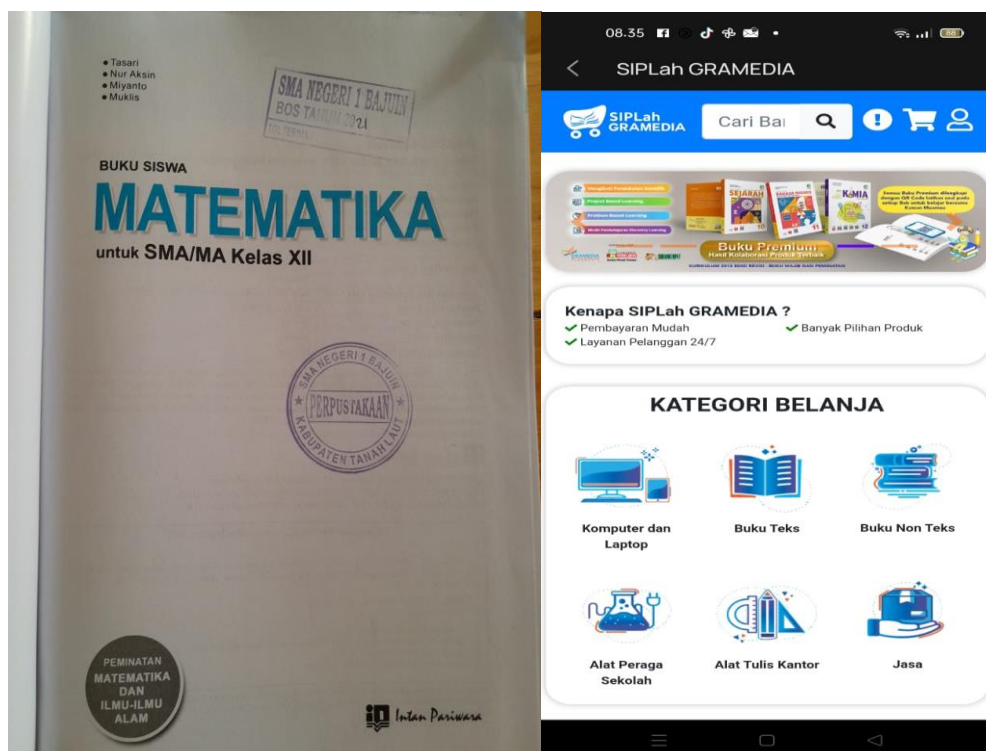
• Tasari
• Nur Aksin
• Miyanto
• Muklis

SMA NEGERI 1 BAJUIN
BOS TAHUN 2021

BUKU SISWA
MATEMATIKA
untuk SMA/MA Kelas XII

SMA NEGERI 1 BAJUIN
PERPUSTAKAAN
KABUPATEN TANAH LAUT

PEMINATAN
MATEMATIKA
DAN
ILMU-ILMU
ALAM

Intan Pariwara

08.35

SIPLah GRAMEDIA

SIPLah GRAMEDIA
Cari Bai

SEJARAH
KIMIA
Buku Premium
Hasil Kolaborasi Produk Terbaik

Kenapa SIPLah GRAMEDIA ?
Pembayaran Mudah
Banyak Pilihan Produk
Layanan Pelanggan 24/7

KATEGORI BELANJA

Komputer dan Laptop
Buku Teks
Buku Non Teks
Alat Peraga Sekolah
Alat Tulis Kantor
Jasa